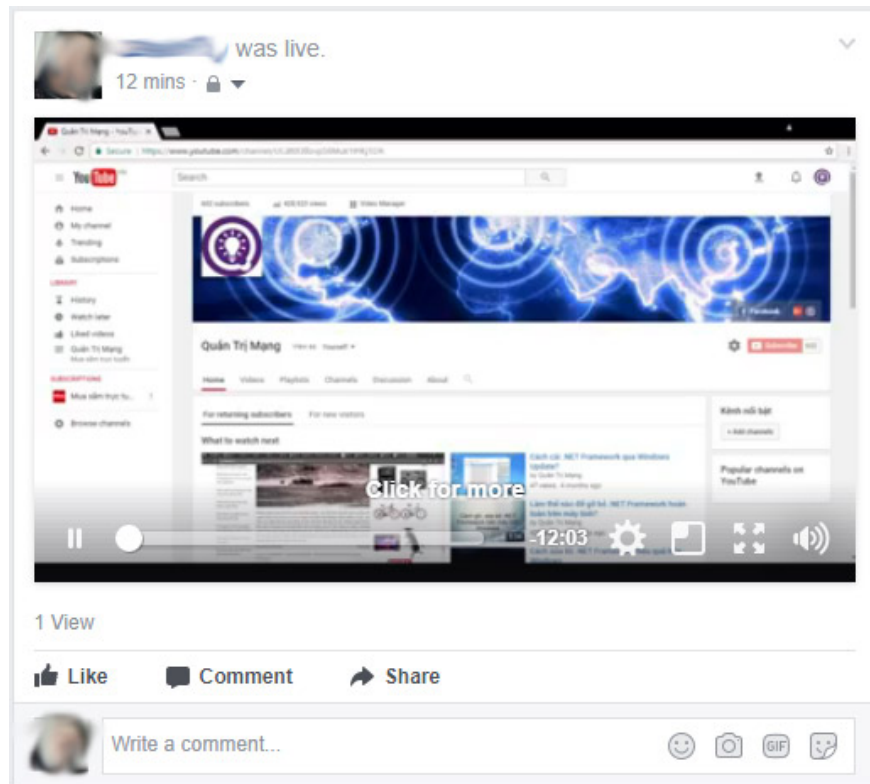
was live.

12 mins ·

Quản Trị Mạng - YouTube

Secure https://www.youtube.com/channel/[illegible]

YouTube

Search

Home
My channel
Trending
Subscriptions

LIBRARY
History
Watch later
Liked videos
Quản Trị Mạng

SUBSCRIPTIONS
Mua sắm trực tu...

Browse channels

Quản Trị Mạng

Subscribe

Home Videos Playlists Channels Discussion About

For returning subscribers For new visitors

What to watch next

Cách cài .NET Framework qua Windows Update?

Làm thế nào để gỡ bỏ .NET Framework hoàn toàn khỏi máy tính?

Kênh nổi bật

Popular channels on YouTube

Click for more

-12:03

1 View

Like Comment Share

Write a comment...

GIF